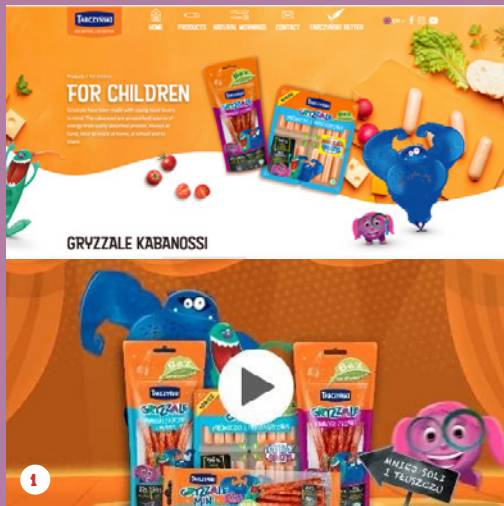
TARCZYŃSKI

HOME PRODUCTS NATURAL WORKINGS CONTACT TARCZYŃSKI BETTER

EN

Products / For children

FOR CHILDREN

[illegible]

GRYZZALE KABANOSSI

TARCZYŃSKI

GRYZZALE

GRYZZALE

MNIEJ SOLI I TŁUSZCZU

GRYZZALE MINI

1